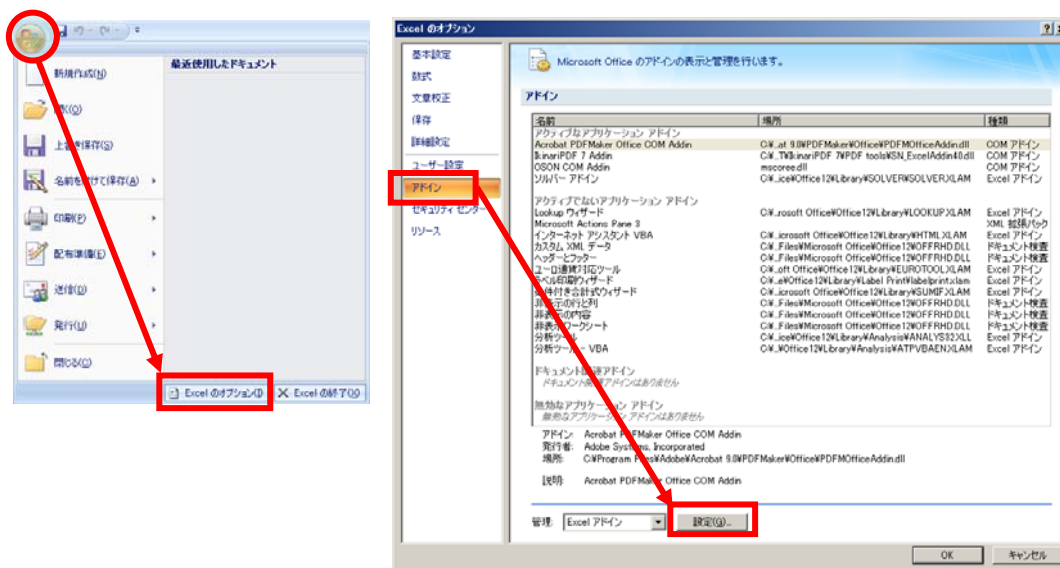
最近使用したドキュメント

新規作成(N)

開く(O)

上書き保存(S)

名前を付けて保存(A)

印刷(P)

配布準備(E)

送信(D)

発行(U)

閉じる(C)

Excel のオプション(I)

Excel の終了(X)

Excel のオプション

基本設定

数式

文章校正

保存

詳細設定

ユーザー設定

アドイン

セキュリティ センター

リソース

Microsoft Office のアドインの表示と管理を行います。

アドイン

| 名前 | 場所 | 種類 |
|---|---|---|
| アクティブなアプリケーション アドイン | | |
| Acrobat PDFMaker Office COM Addin | C:¥...at 9.0¥PDFMaker¥Office¥PDFMOfficeAddin.dll | COM アドイン |
| ikinariPDF 7 Addin | C:¥...T¥ikinariPDF 7¥PDF tools¥SN_ExcelAddin40.dll | COM アドイン |
| OSON COM Addin | mscoree.dll | COM アドイン |
| ソルバー アドイン | C:¥...ice¥Office12¥Library¥SOLVER¥SOLVER.XLAM | Excel アドイン |
| アクティブでないアプリケーション アドイン | | |
| Lookup ウィザード | C:¥...rosoft Office¥Office12¥Library¥LOOKUP.XLAM | Excel アドイン |
| Microsoft Actions Pane 3 | | XML 拡張パック |
| インターネット アシスタント VBA | C:¥...icrosoft Office¥Office12¥Library¥HTML.XLAM | Excel アドイン |
| カスタム XML データ | C:¥...Files¥Microsoft Office¥Office12¥OFFRHD.DLL | ドキュメント検査 |
| ヘッダーとフッター | C:¥...Files¥Microsoft Office¥Office12¥OFFRHD.DLL | ドキュメント検査 |
| ユーロ通貨対応ツール | C:¥...oft Office¥Office12¥Library¥EUROTOOL.XLAM | Excel アドイン |
| ラベル印刷ウィザード | C:¥...e¥Office12¥Library¥Label Print¥labelprint.xlam | Excel アドイン |
| 条件付き合計式ウィザード | C:¥...icrosoft Office¥Office12¥Library¥SUMIF.XLAM | Excel アドイン |
| 非表示の行と列 | C:¥...Files¥Microsoft Office¥Office12¥OFFRHD.DLL | ドキュメント検査 |
| 非表示の内容 | C:¥...Files¥Microsoft Office¥Office12¥OFFRHD.DLL | ドキュメント検査 |
| 非表示のワークシート | C:¥...Files¥Microsoft Office¥Office12¥OFFRHD.DLL | ドキュメント検査 |
| 分析ツール | C:¥...ice¥Office12¥Library¥Analysis¥ANALYS32.XLL | Excel アドイン |
| 分析ツール - VBA | C:¥...¥Office12¥Library¥Analysis¥ATPVBAEN.XLAM | Excel アドイン |
| ドキュメント関連アドイン | | |
| ドキュメント関連アドインはありません | | |
| 無効なアプリケーション アドイン | | |
| 無効なアプリケーション アドインはありません | | |

アドイン: Acrobat PDFMaker Office COM Addin
発行者: Adobe Systems, Incorporated
場所: C:¥Program Files¥Adobe¥Acrobat 9.0¥PDFMaker¥Office¥PDFMOfficeAddin.dll

説明: Acrobat PDFMaker Office COM Addin

管理: Excel アドイン
設定(G)...

OK
キャンセル